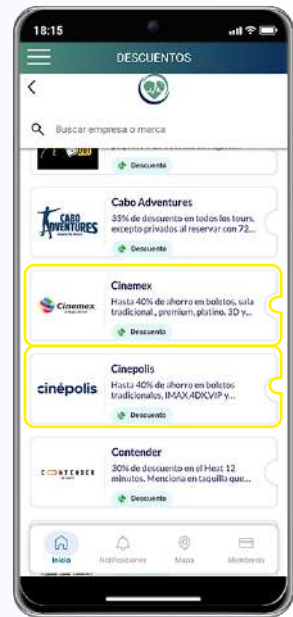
18:15

DESCUENTOS

<

Buscar empresa o marca

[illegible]

Descuento

Cabo Adventures

35% de descuento en todos los tours, excepto privados al reservar con 72...

CABO ADVENTURES

Descuento

Cinemex

Hasta 40% de ahorro en boletos, sala tradicional, premium, platino, 3D y...

Cinemex

Descuento

Cinepolis

Hasta 40% de ahorro en boletos tradicionales, IMAX,4DX,VIP y...

cinépolis

Descuento

Contender

30% de descuento en el Heat 12 minutos. Menciona en taquilla que...

CONTENDER

Descuento

Inicio

Notificaciones

Mapa

Membresía